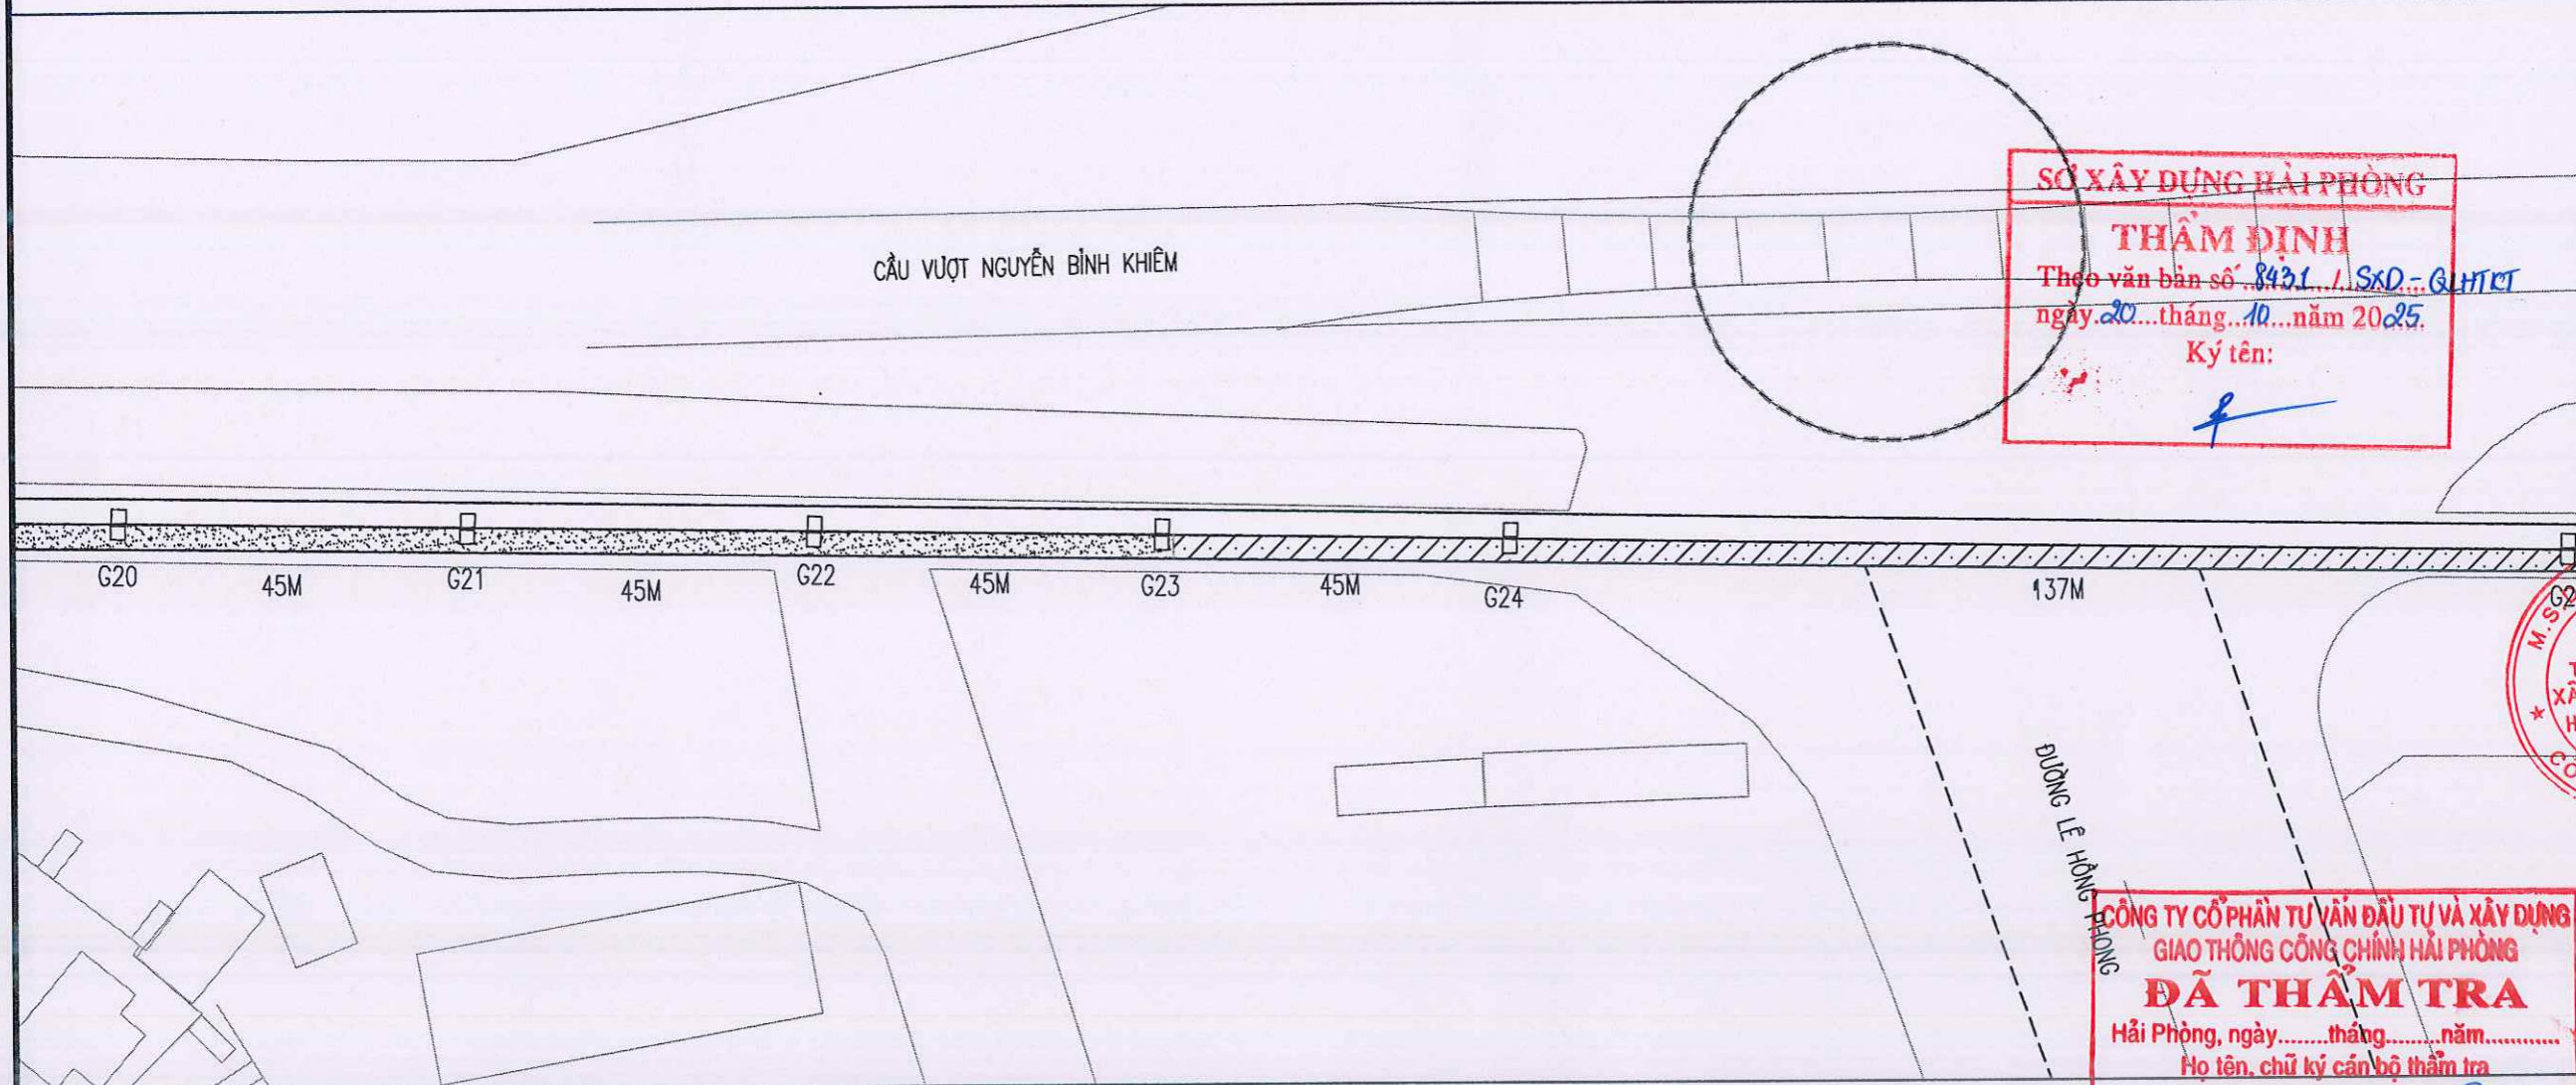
CẦU VƯỢT NGUYỄN BỈNH KHIÊM

SỞ XÂY DỰNG HẢI PHÒNG
THẨM ĐỊNH
Theo văn bản số ..8431../.SXD - QLHTKT
ngày..20....tháng...10...năm 2025.
Ký tên:

G20
45M
G21
45M
G22
45M
G23
45M
G24
137M
G2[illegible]

ĐƯỜNG LÊ HỒNG PHONG

CÔNG TY CỔ PHẦN TƯ VẤN ĐẦU TƯ VÀ XÂY DỰNG
GIAO THÔNG CÔNG CHÍNH HẢI PHÒNG
ĐÃ THẨM TRA
Hải Phòng, ngày........tháng.........năm...........
Họ tên, chữ ký cán bộ thẩm tra